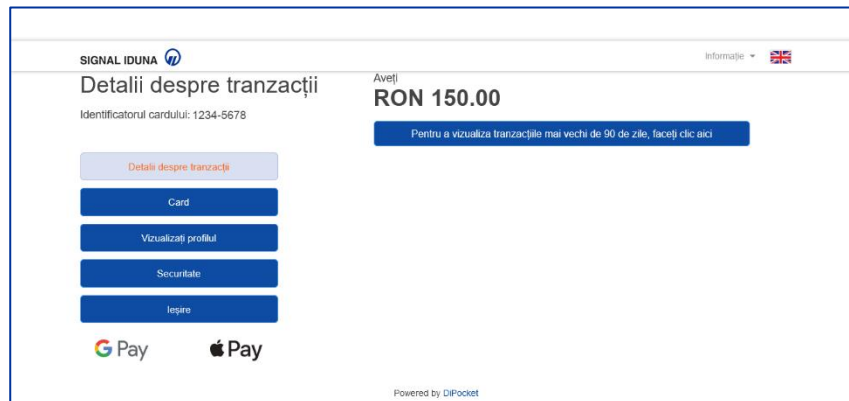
SIGNAL IDUNA

Informație ▾

Detalii despre tranzacții

Identificatorul cardului: 1234-5678

Aveți
RON 150.00

Pentru a vizualiza tranzacțiile mai vechi de 90 de zile, faceți clic aici

Detalii despre tranzacții

Card

Vizualizați profilul

Securitate

Ieșire

G Pay

Pay

Powered by DiPocket